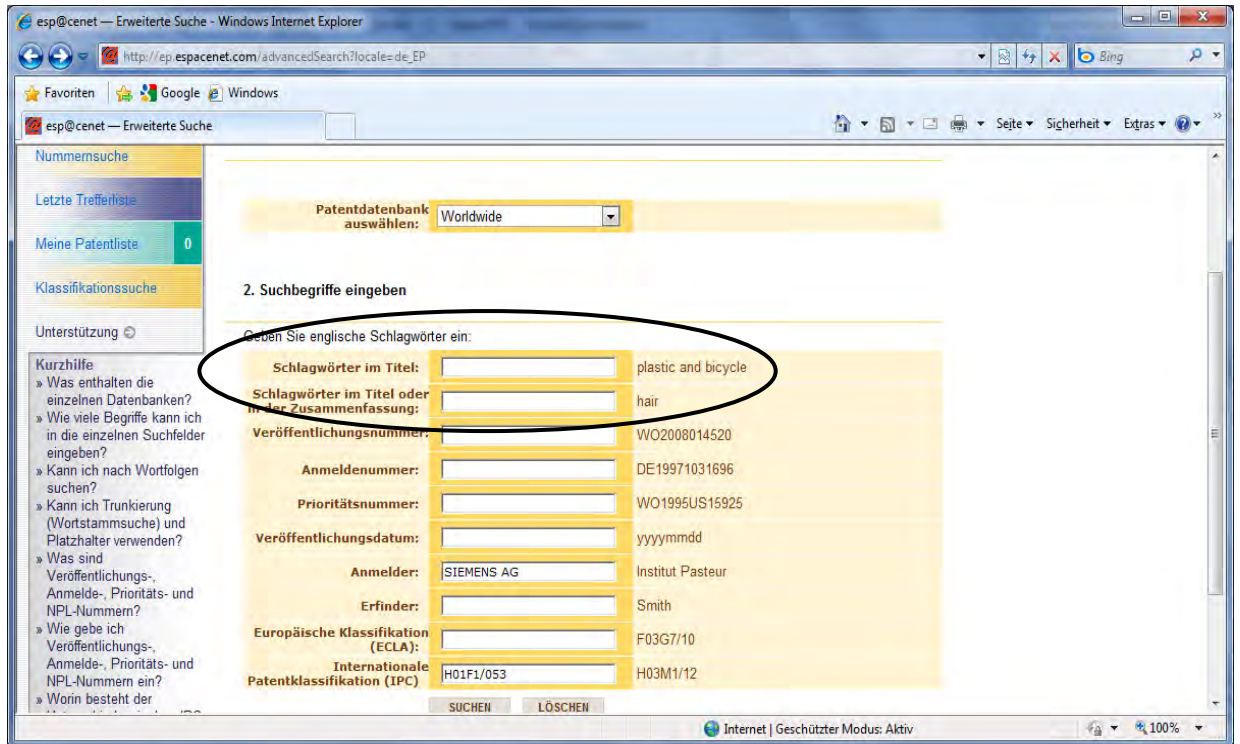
esp@cenet — Erweiterte Suche - Windows Internet Explorer

http://ep.espacenet.com/advancedSearch?locale=de_EP

Bing

Favoriten Google Windows

esp@cenet — Erweiterte Suche

Seite ▾ Sicherheit ▾ Extras ▾

Nummernsuche

Letzte Trefferliste

Meine Patentliste 0

Klassifikationssuche

Unterstützung

Kurzhilfe
» Was enthalten die einzelnen Datenbanken?
» Wie viele Begriffe kann ich in die einzelnen Suchfelder eingeben?
» Kann ich nach Wortfolgen suchen?
» Kann ich Trunkierung (Wortstammsuche) und Platzhalter verwenden?
» Was sind Veröffentlichungs-, Anmelde-, Prioritäts- und NPL-Nummern?
» Wie gebe ich Veröffentlichungs-, Anmelde-, Prioritäts- und NPL-Nummern ein?
» Worin besteht der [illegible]

Patentdatenbank auswählen: Worldwide

2. Suchbegriffe eingeben

Geben Sie englische Schlagwörter ein:

| | | |
|---|---|---|
| Schlagwörter im Titel: | | plastic and bicycle |
| Schlagwörter im Titel oder in der Zusammenfassung: | | hair |
| Veröffentlichungsnummer: | | WO2008014520 |
| Anmeldenummer: | | DE19971031696 |
| Prioritätsnummer: | | WO1995US15925 |
| Veröffentlichungsdatum: | | yyyymmdd |
| Anmelder: | SIEMENS AG | Institut Pasteur |
| Erfinder: | | Smith |
| Europäische Klassifikation (ECLA): | | F03G7/10 |
| Internationale Patentklassifikation (IPC) | H01F1/053 | H03M1/12 |

SUCHEN LÖSCHEN

Internet | Geschützter Modus: Aktiv

100%